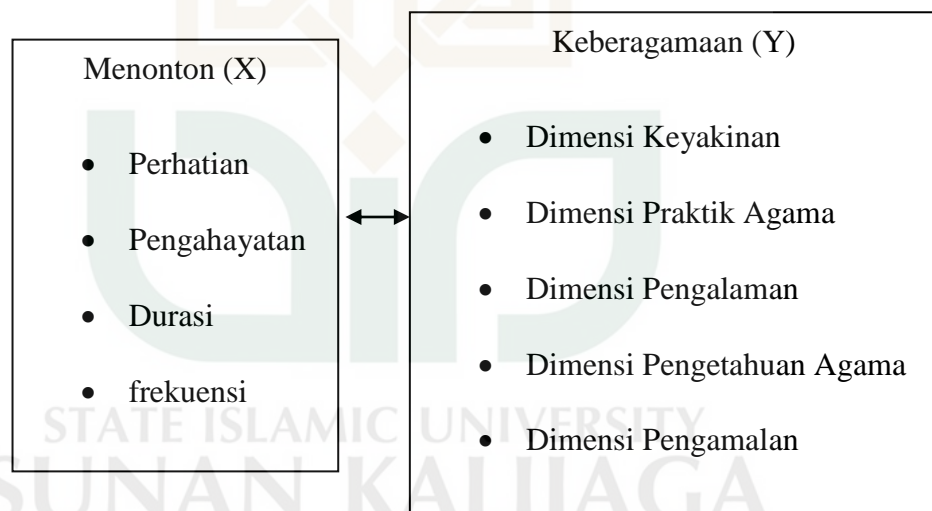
Menonton (X)

- Perhatian
- Pengahayatan
- Durasi
- frekuensi

Keberagamaan (Y)

- Dimensi Keyakinan
- Dimensi Praktik Agama
- Dimensi Pengalaman
- Dimensi Pengetahuan Agama
- Dimensi Pengamalan

STATE ISLAMIC UNIVERSITY
SUNAN KALIJAGA